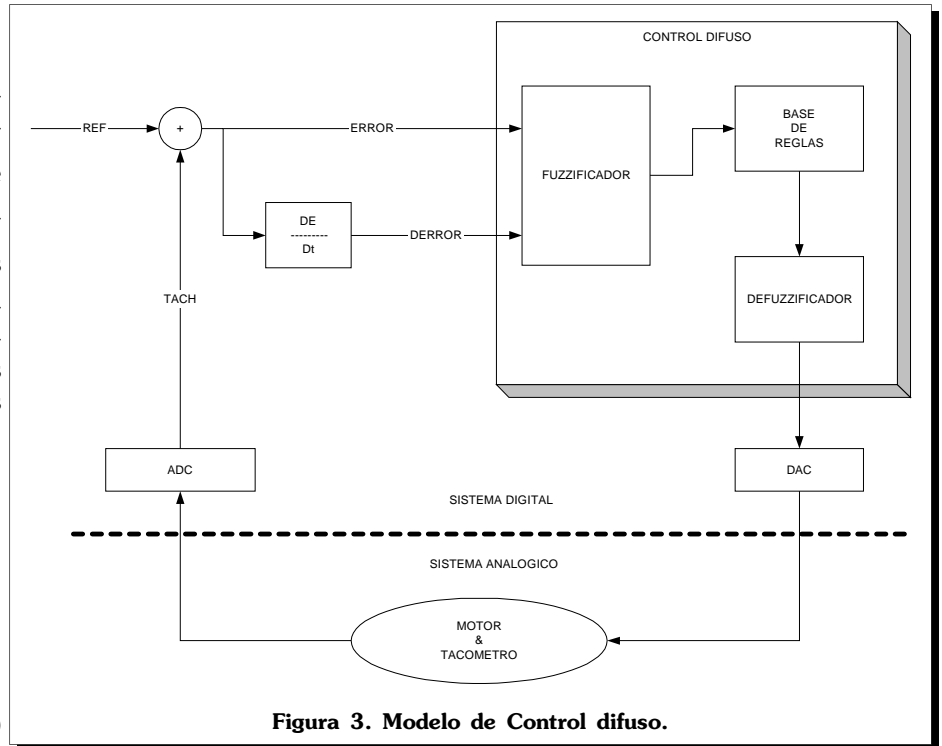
CONTROL DIFUSO

REF

+

ERROR

FUZZIFICADOR

BASE DE REGLAS

DE
---------
Dt

DERROR

TACH

DEFUZZIFICADOR

ADC

DAC

SISTEMA DIGITAL

SISTEMA ANALOGICO

MOTOR
&
TACOMETRO

Figura 3. Modelo de Control difuso.